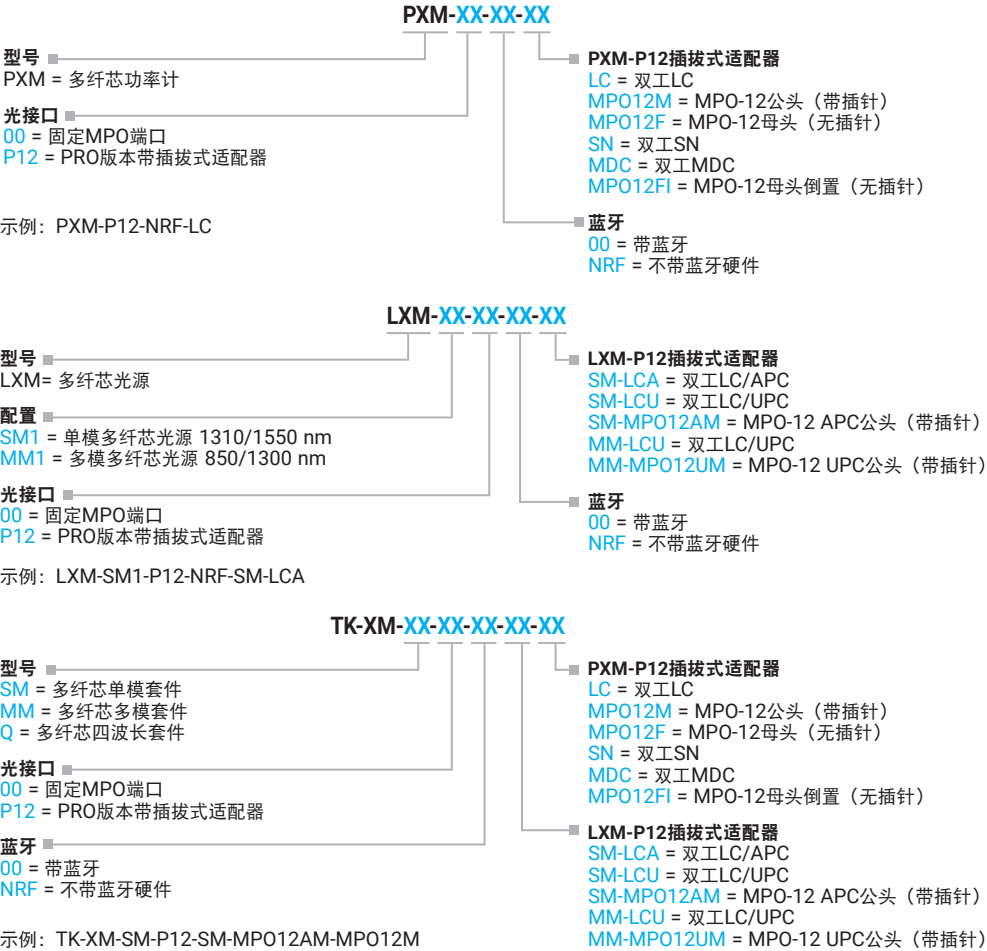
PXM-XX-XX-XX

型号
PXM = 多纤芯功率计

光接口
00 = 固定MPO端口
P12 = PRO版本带插拔式适配器

示例：PXM-P12-NRF-LC

PXM-P12插拔式适配器
LC = 双工LC
MPO12M = MPO-12公头（带插针）
MPO12F = MPO-12母头（无插针）
SN = 双工SN
MDC = 双工MDC
MPO12FI = MPO-12母头倒置（无插针）

蓝牙
00 = 带蓝牙
NRF = 不带蓝牙硬件

LXM-XX-XX-XX-XX

型号
LXM= 多纤芯光源

配置
SM1 = 单模多纤芯光源 1310/1550 nm
MM1 = 多模多纤芯光源 850/1300 nm

光接口
00 = 固定MPO端口
P12 = PRO版本带插拔式适配器

示例：LXM-SM1-P12-NRF-SM-LCA

LXM-P12插拔式适配器
SM-LCA = 双工LC/APC
SM-LCU = 双工LC/UPC
SM-MPO12AM = MPO-12 APC公头（带插针）
MM-LCU = 双工LC/UPC
MM-MPO12UM = MPO-12 UPC公头（带插针）

蓝牙
00 = 带蓝牙
NRF = 不带蓝牙硬件

TK-XM-XX-XX-XX-XX-XX

型号
SM = 多纤芯单模套件
MM = 多纤芯多模套件
Q = 多纤芯四波长套件

光接口
00 = 固定MPO端口
P12 = PRO版本带插拔式适配器

蓝牙
00 = 带蓝牙
NRF = 不带蓝牙硬件

示例：TK-XM-SM-P12-SM-MPO12AM-MPO12M

PXM-P12插拔式适配器
LC = 双工LC
MPO12M = MPO-12公头（带插针）
MPO12F = MPO-12母头（无插针）
SN = 双工SN
MDC = 双工MDC
MPO12FI = MPO-12母头倒置（无插针）

LXM-P12插拔式适配器
SM-LCA = 双工LC/APC
SM-LCU = 双工LC/UPC
SM-MPO12AM = MPO-12 APC公头（带插针）
MM-LCU = 双工LC/UPC
MM-MPO12UM = MPO-12 UPC公头（带插针）